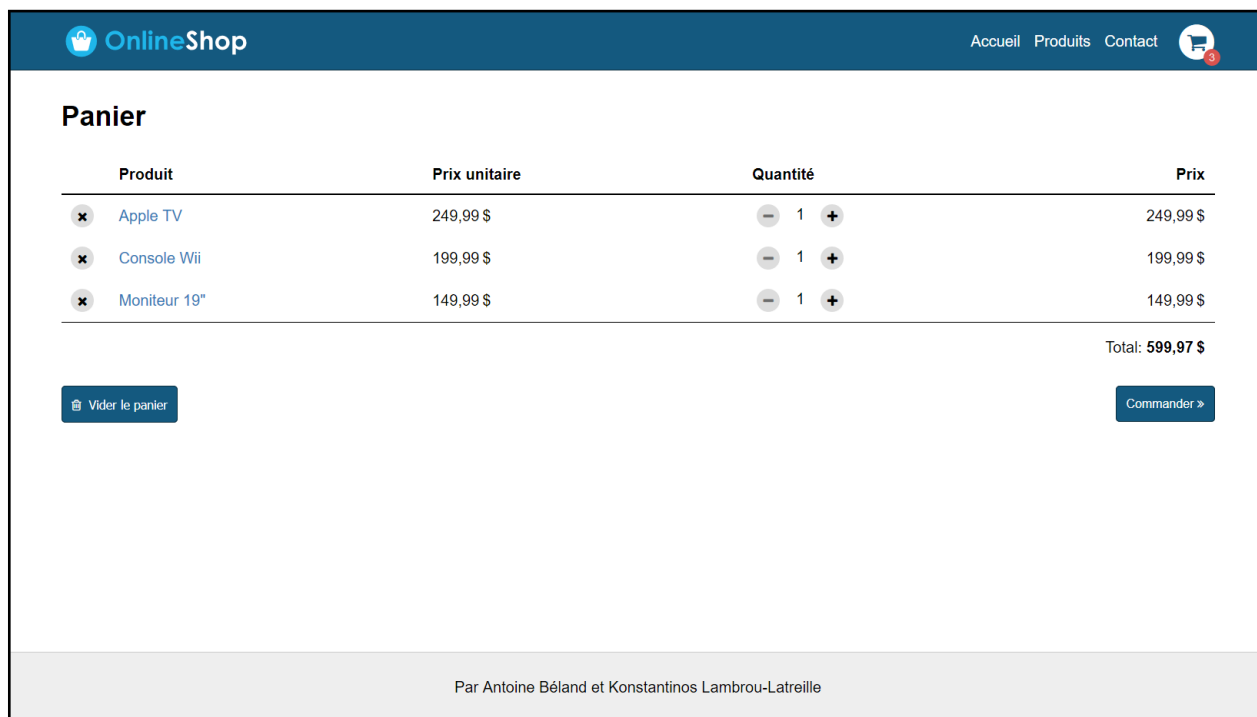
OnlineShop

Accueil Produits Contact 3

Panier

| | Produit | Prix unitaire | Quantité | Prix |
|---|---|---|---|---|
| | Apple TV | 249,99 $ | 1 | 249,99 $ |
| | Console Wii | 199,99 $ | 1 | 199,99 $ |
| | Moniteur 19" | 149,99 $ | 1 | 149,99 $ |

Total: **599,97 $**

Vider le panier

Commander »

Par Antoine Béland et Konstantinos Lambrou-Latreille